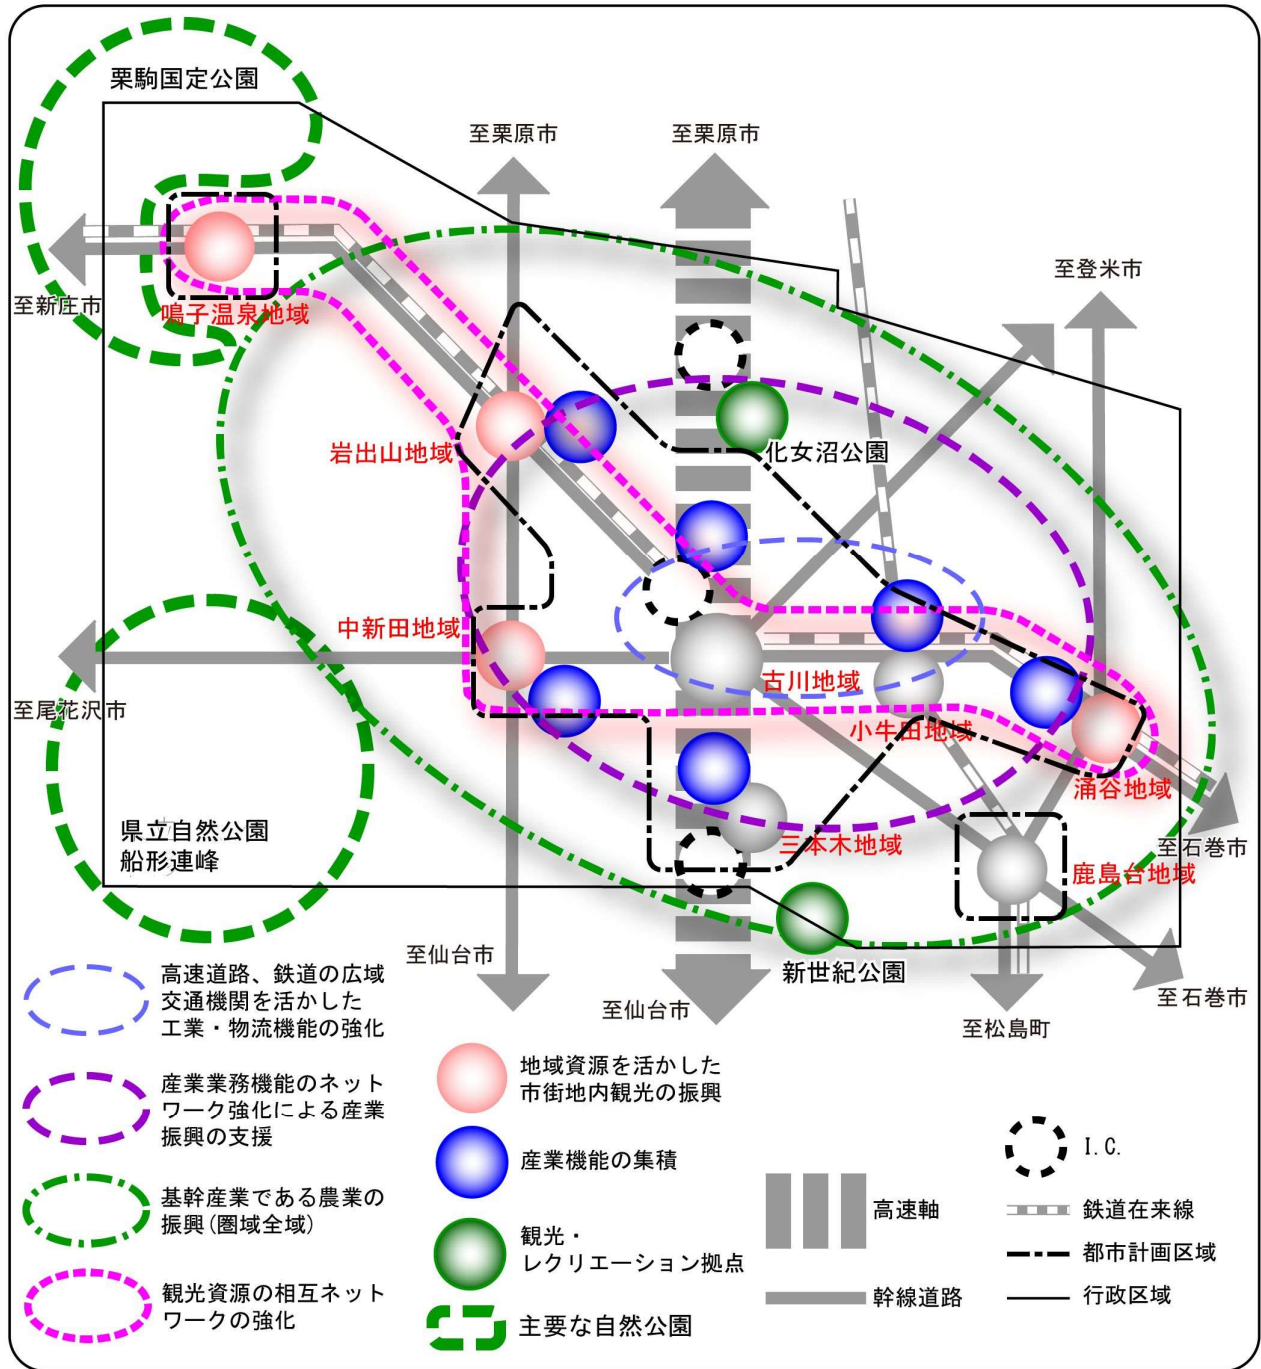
栗駒国定公園

至栗原市

至栗原市

至新庄市

鳴子温泉地域

至登米市

岩出山地域

化女沼公園

中新田地域

至尾花沢市

古川地域

小牛田地域

涌谷地域

県立自然公園
船形連峰

三本木地域

至石巻市

鹿島台地域

至仙台市

新世紀公園

至石巻市

至仙台市

至松島町

高速道路、鉄道の広域交通機関を活かした工業・物流機能の強化

産業業務機能のネットワーク強化による産業振興の支援

基幹産業である農業の振興（圏域全域）

観光資源の相互ネットワークの強化

地域資源を活かした市街地内観光の振興

産業機能の集積

観光・レクリエーション拠点

主要な自然公園

高速軸

幹線道路

I.C.

鉄道在来線

都市計画区域

行政区域